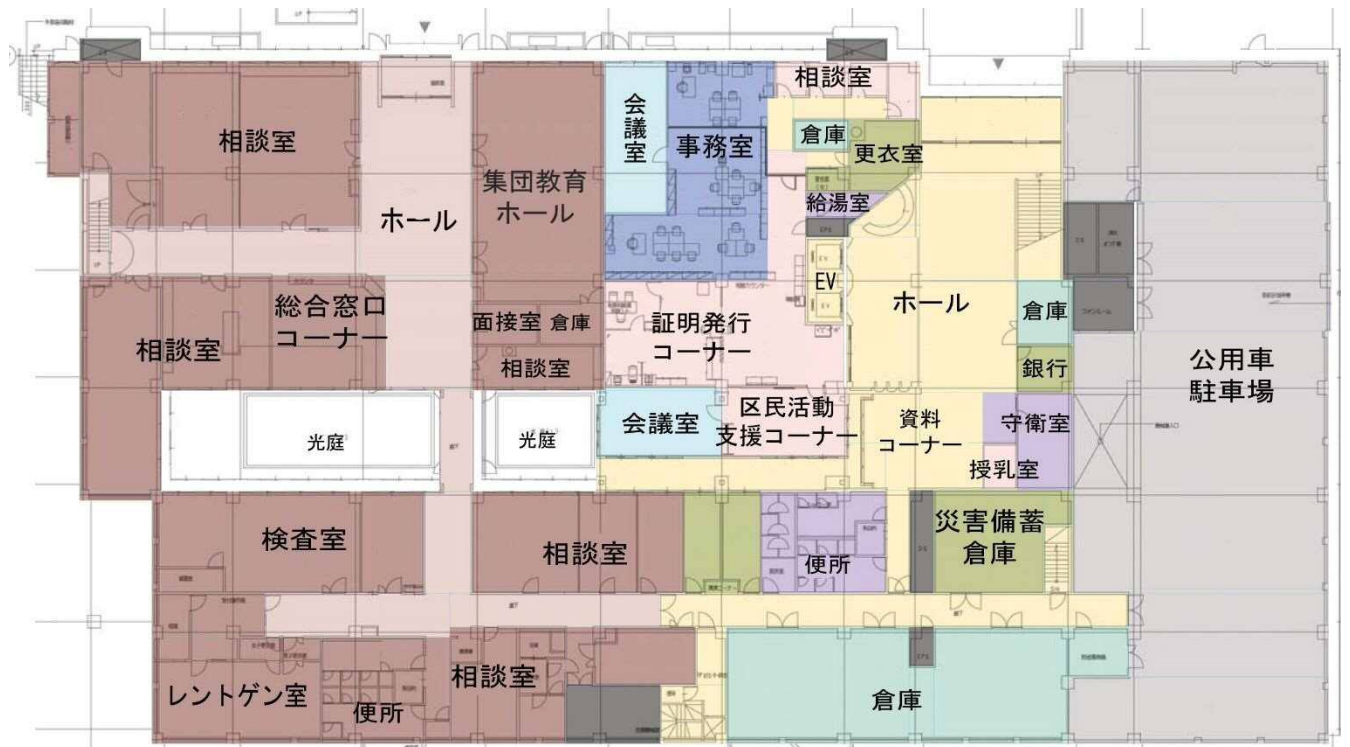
相談室

会議室

事務室

相談室

倉庫

更衣室

集団教育ホール

ホール

給湯室

相談室

EV

ホール

総合窓口コーナー

面接室

倉庫

証明発行コーナー

倉庫

相談室

公用車駐車場

銀行

相談室

光庭

光庭

会議室

区民活動支援コーナー

資料コーナー

守衛室

授乳室

検査室

相談室

便所

災害備蓄倉庫

レントゲン室

便所

相談室

倉庫